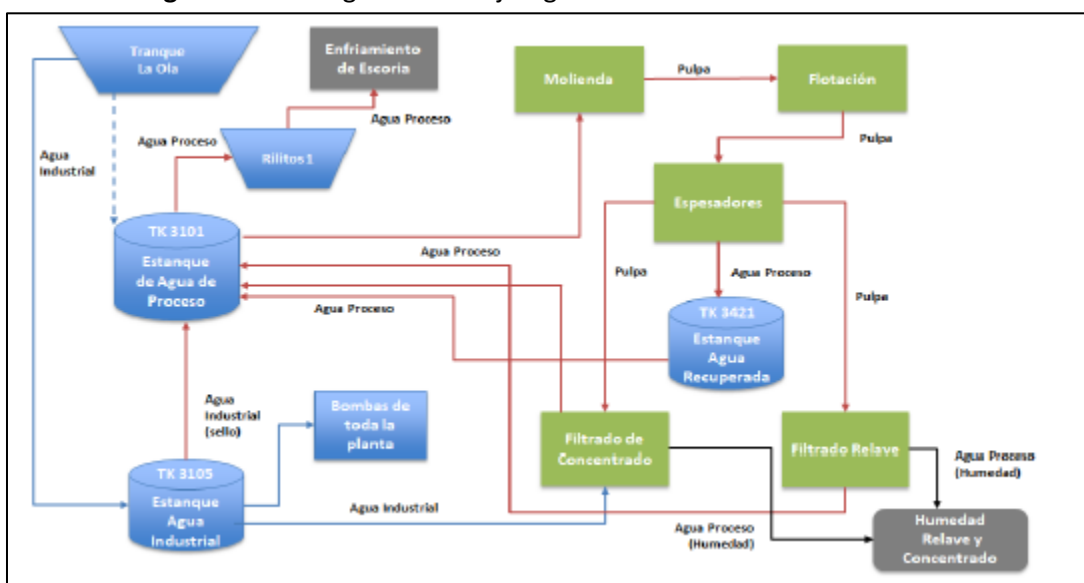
Tranque La Ola

Enfriamiento de Escoria

Molienda

Pulpa

Flotación

Agua Proceso

Agua Proceso

Rilitos 1

Pulpa

Agua Industrial

Espesadores

TK 3101

Estanque de Agua de Proceso

Agua Proceso

Pulpa

Agua Proceso

Pulpa

Agua Proceso

TK 3421

Estanque Agua Recuperada

Agua Industrial (sello)

Bombas de toda la planta

Filtrado de Concentrado

Filtrado Relave

Agua Proceso (Humedad)

TK 3105

Estanque Agua Industrial

Agua Industrial

Agua Proceso (Humedad)

Humedad Relave y Concentrado